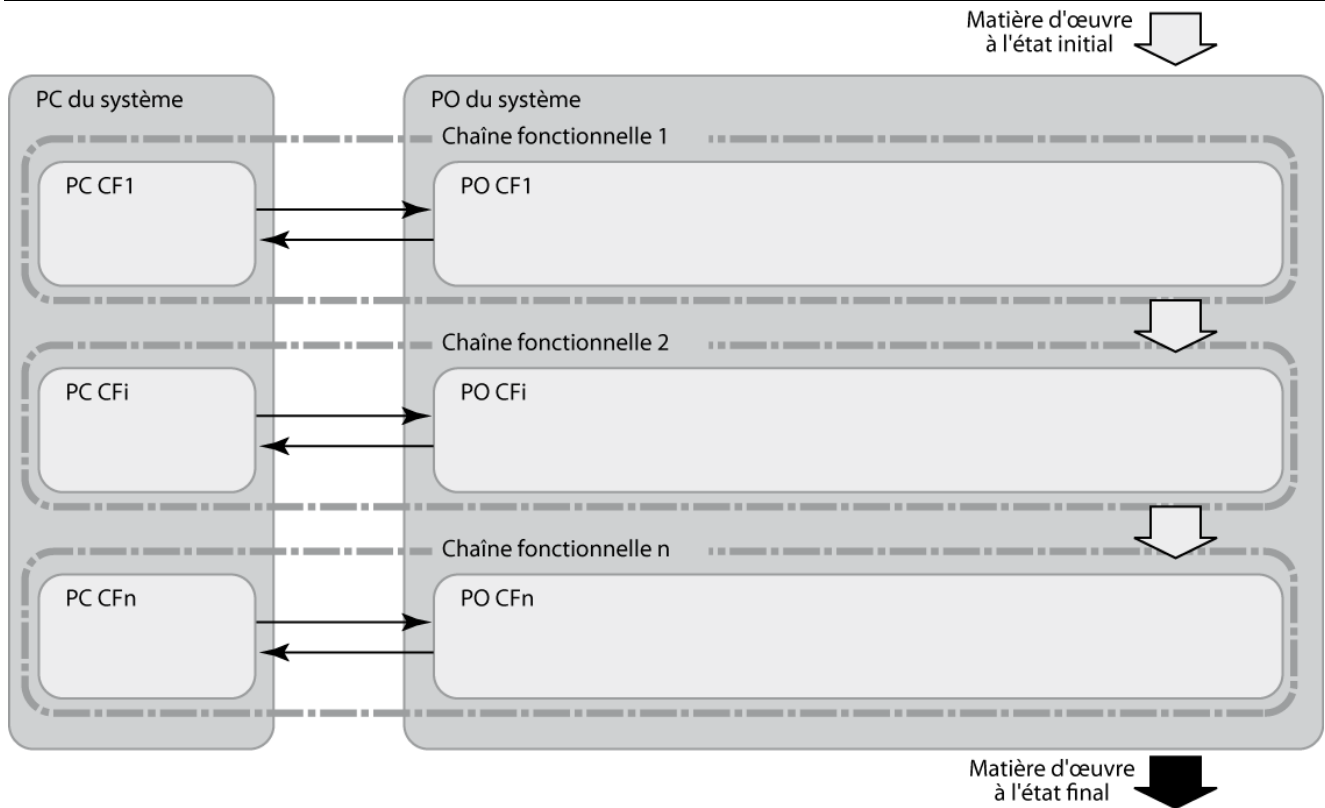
Matière d'œuvre à l'état initial

PC du système

PO du système

Chaîne fonctionnelle 1

PC CF1

PO CF1

Chaîne fonctionnelle 2

PC CFi

PO CFi

Chaîne fonctionnelle n

PC CFn

PO CFn

Matière d'œuvre à l'état final